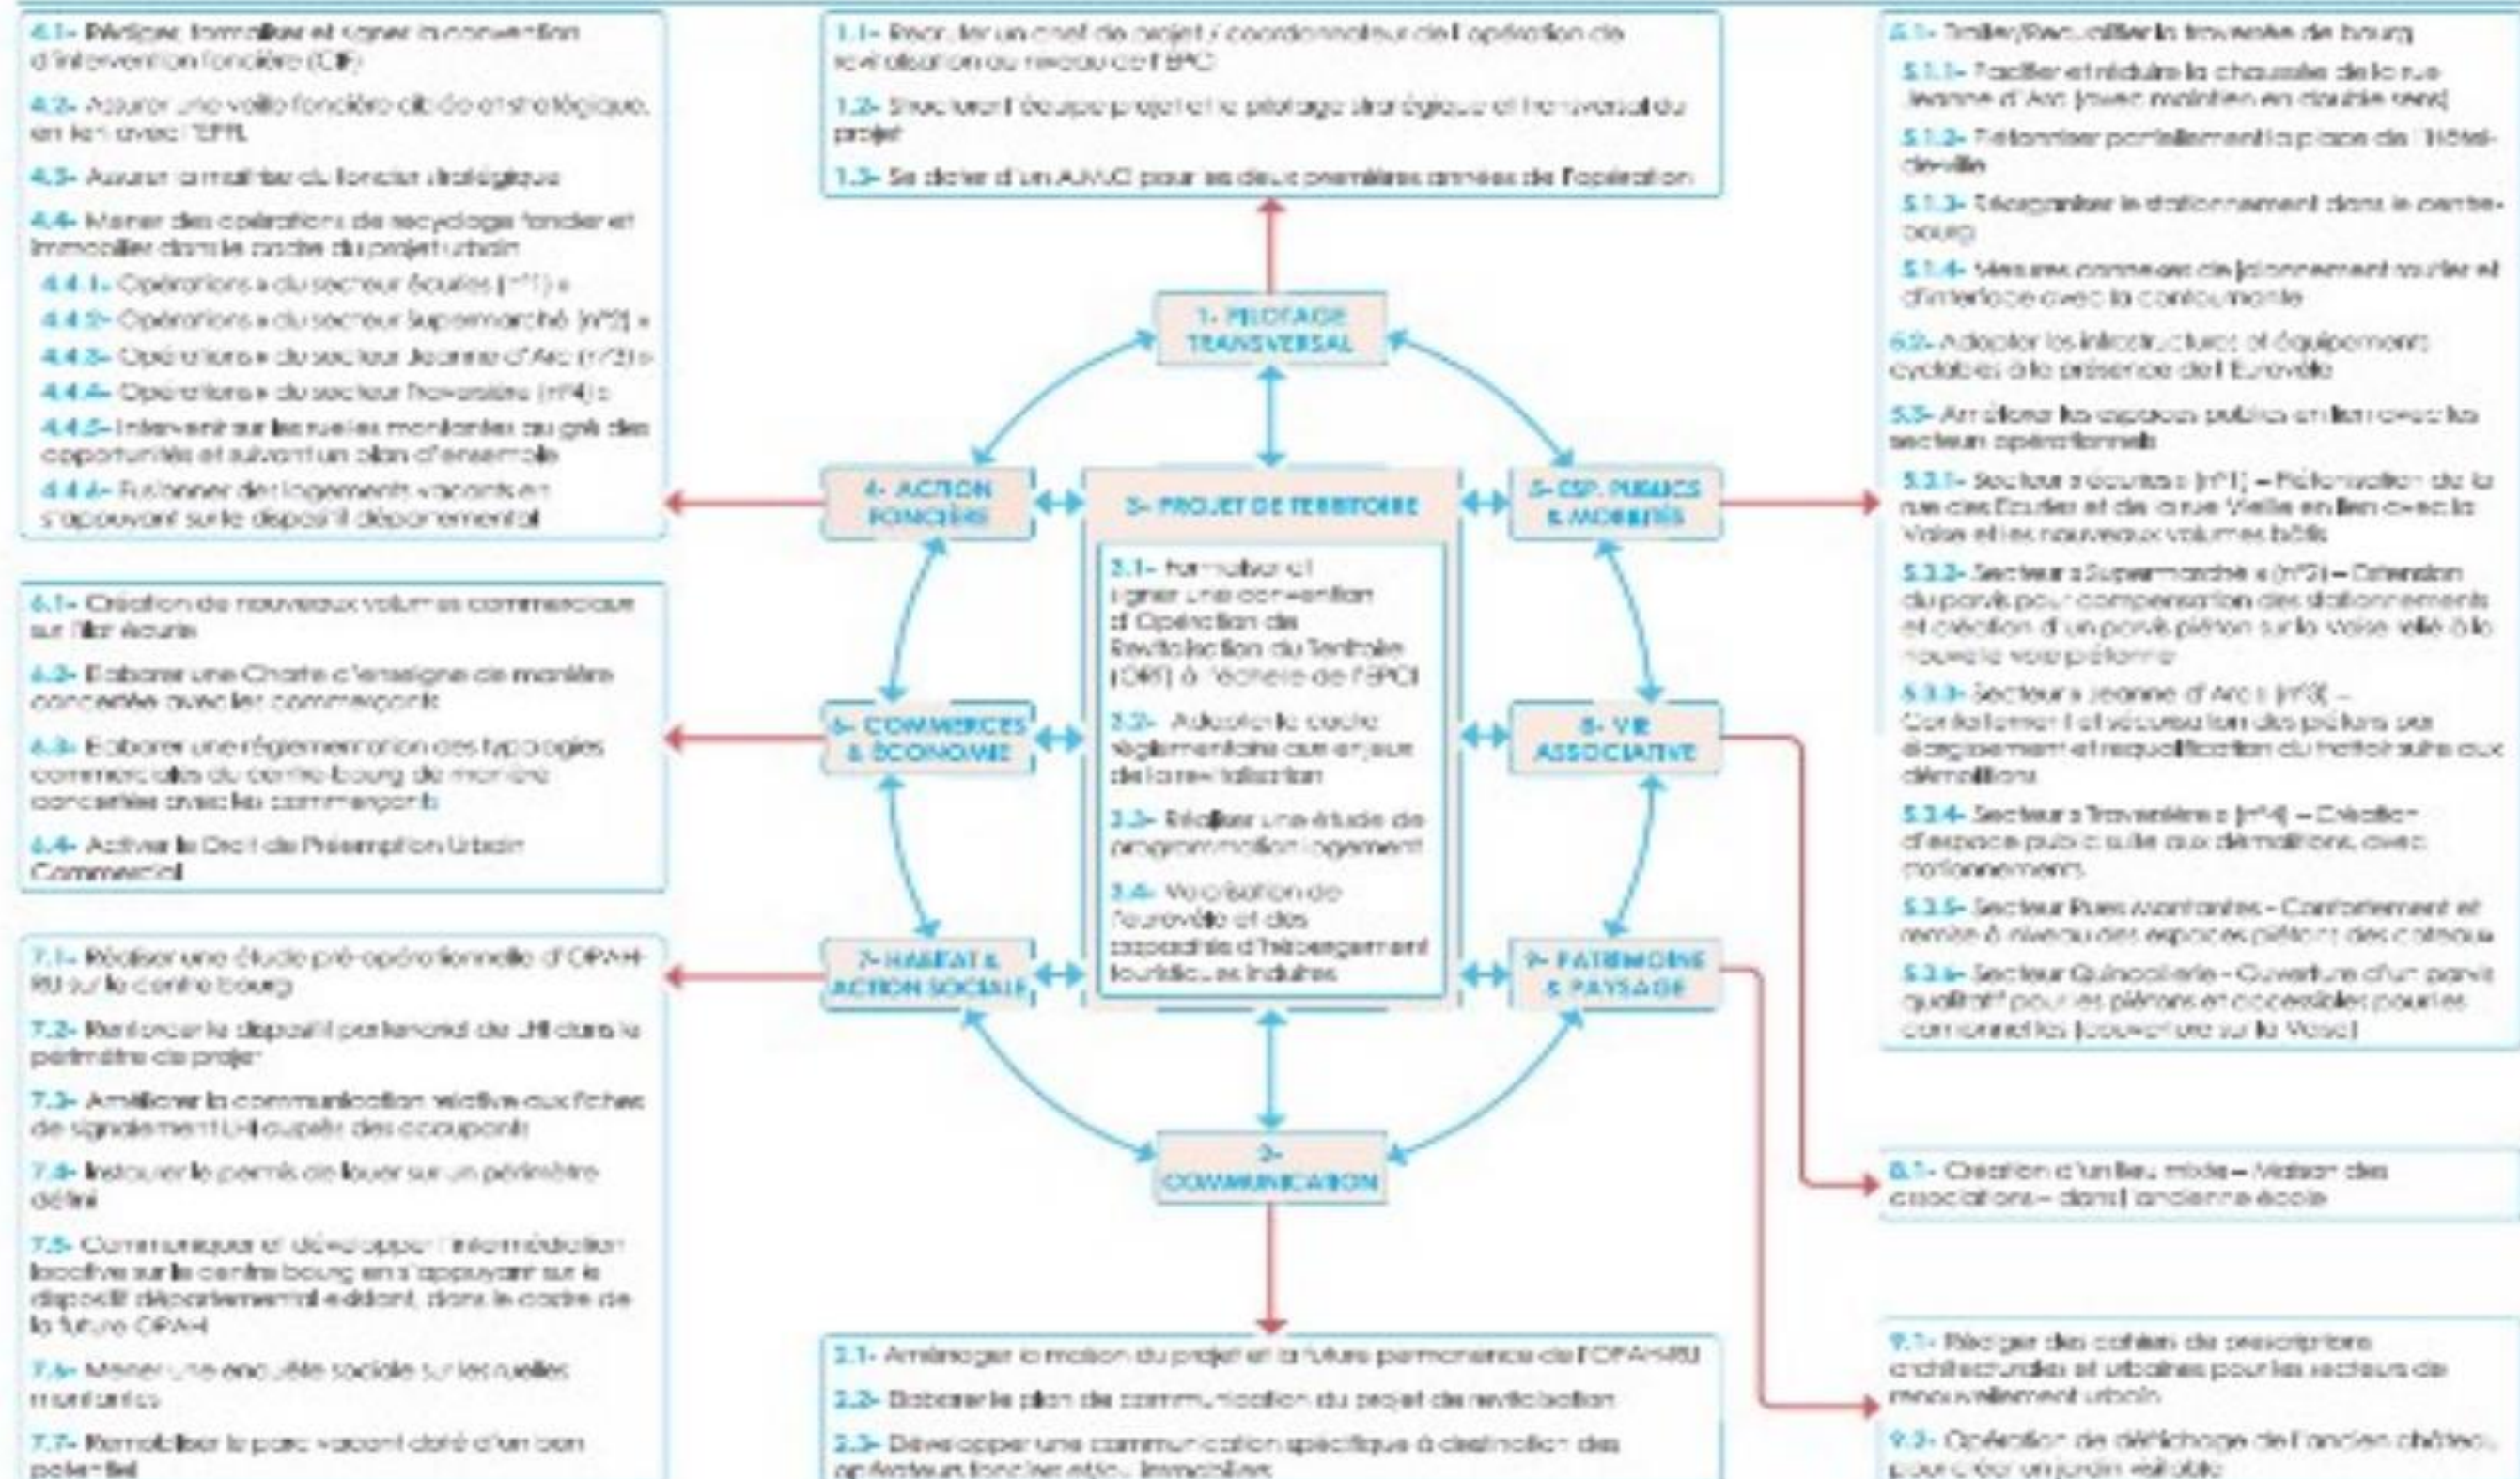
4.1- Rédiger, formaliser et signer la convention d'intervention foncière (CIF)

4.2- Assurer une veille foncière ciblée et stratégique, en lien avec l'EPF

4.3- Assurer la maîtrise du foncier stratégique

4.4- Mener des opérations de recyclage foncier et immobilier dans le cadre du projet urbain

4.4.1- Opérations « du secteur Écuries (n°1) »

4.4.2- Opérations « du secteur Supermarché (n°2) »

4.4.3- Opérations « du secteur Jeanne d'Arc (n°3) »

4.4.4- Opérations « du secteur Traversière (n°4) »

4.4.5- Intervenir sur les ruelles montantes au gré des opportunités et suivant un plan d'ensemble

4.4.6- Rationner des logements vacants en s'appuyant sur le dispositif départemental

6.1- Création de nouveaux volumes commerciaux sur l'îlot écurie

6.2- Élaborer une Charte d'enseigne de manière concertée avec les commerçants

6.3- Élaborer une réglementation des typologies commerciales du centre-bourg de manière concertée avec les commerçants

6.4- Activer le Droit de Préemption Urbain Commercial

7.1- Réaliser une étude pré-opérationnelle d'OPAH-RU sur le centre bourg

7.2- Renforcer le dispositif partenarial de LHI dans le périmètre de projet

7.3- Améliorer la communication relative aux fiches de signalement LHI auprès des occupants

7.4- Instaurer le permis de louer sur un périmètre défini

7.5- Communiquer et développer l'intermédiation locative sur le centre bourg en s'appuyant sur le dispositif départemental existant, dans le cadre de la future OPAH

7.6- Mener une enquête sociale sur les ruelles montantes

7.7- Remobiliser le parc vacant doté d'un bon potentiel

1.1- Recruter un chef de projet / coordonnateur de l'opération de revitalisation au niveau de l'EPCI

1.2- Structurer l'équipe projet et le pilotage stratégique et transversal du projet

1.3- Se doter d'un AMO pour les deux premières années de l'opération

1- PILOTAGE TRANSVERSAL

4- ACTION FONCIÈRE

3- PROJET DE TERRITOIRE

3.1- Formaliser et signer une convention d'Opération de Revitalisation du Territoire (ORT) à l'échelle de l'EPCI

3.2- Adapter le cadre réglementaire aux enjeux de la revitalisation

3.3- Réaliser une étude de programmation logement

3.4- Valorisation de l'eurovélo et des capacités d'hébergement touristiques induites

5- ESP. PUBLICS & MOBILITÉS

6- COMMERCES & ÉCONOMIE

8- VIE ASSOCIATIVE

7- HABITAT & ACTION SOCIALE

9- PATRIMOINE & PAYSAGE

2- COMMUNICATION

2.1- Aménager la maison du projet et la future permanence de l'OPAH-RU

2.2- Élaborer le plan de communication du projet de revitalisation

2.3- Développer une communication spécifique à destination des opérateurs fonciers et/ou immobiliers

5.1- Traiter/Requalifier la traversée de bourg

5.1.1- Faciliter et réduire la chaussée de la rue Jeanne d'Arc (avec maintien en double sens)

5.1.2- Piétonniser partiellement la place de l'Hôtel-de-ville

5.1.3- Réorganiser le stationnement dans le centre-bourg

5.1.4- Mesures connexes de jalonnement routier et d'interface avec la contournante

5.2- Adapter les infrastructures et équipements cyclables à la présence de l'Eurovélo

5.3- Améliorer les espaces publics en lien avec les secteurs opérationnels

5.3.1- Secteur « Écuries » (n°1) – Piétonnisation de la rue des Écuries et de la rue Vieille en lien avec la Voise et les nouveaux volumes bâtis

5.3.2- Secteur « Supermarché » (n°2) – Extension du parvis pour compensation des stationnements et création d'un parvis piéton sur la Voise relié à la nouvelle voie piétonne

5.3.3- Secteur « Jeanne d'Arc » (n°3) – Confortement et sécurisation des piétons par élargissement et requalification du trottoir suite aux démolitions

5.3.4- Secteur « Traversière » (n°4) – Création d'espace public suite aux démolitions, avec stationnements

5.3.5- Secteur Rues Montantes - Confortement et remise à niveau des espaces piétons des coteaux

5.3.6- Secteur Quincaillerie - Ouverture d'un parvis qualitatif pour les piétons et accessibles pour les commerces (ouverture sur la Voise)

8.1- Création d'un lieu mixte – Maison des associations – dans l'ancienne école

9.1- Rédiger des cahiers de prescriptions architecturales et urbaines pour les secteurs de renouvellement urbain

9.2- Opération de défrichage de l'ancien château pour créer un jardin visitable